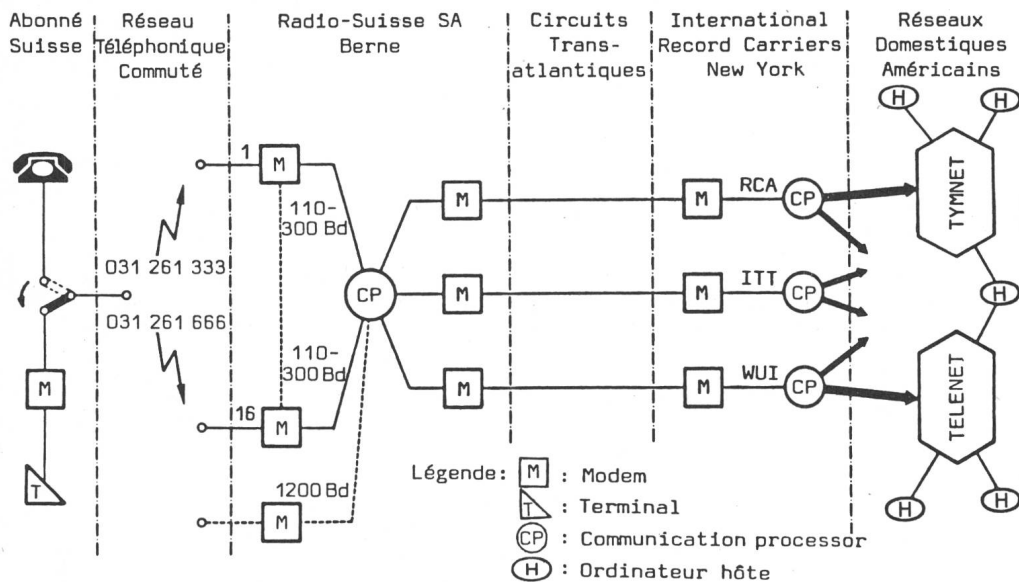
Abonné Suisse

Réseau Téléphonique Commuté

Radio-Suisse SA Berne

Circuits Trans-atlantiques

International Record Carriers New York

Réseaux Domestiques Américains

031 261 333

031 261 666

M

T

1

M

16

M

M

110-300 Bd

110-300 Bd

1200 Bd

CP

M

M

M

M

M

M

RCA

ITT

WUI

CP

CP

CP

TYMNET

TELENET

H

H

H

H

H

Légende: M : Modem

T : Terminal

CP : Communication processor

H : Ordinateur hôte